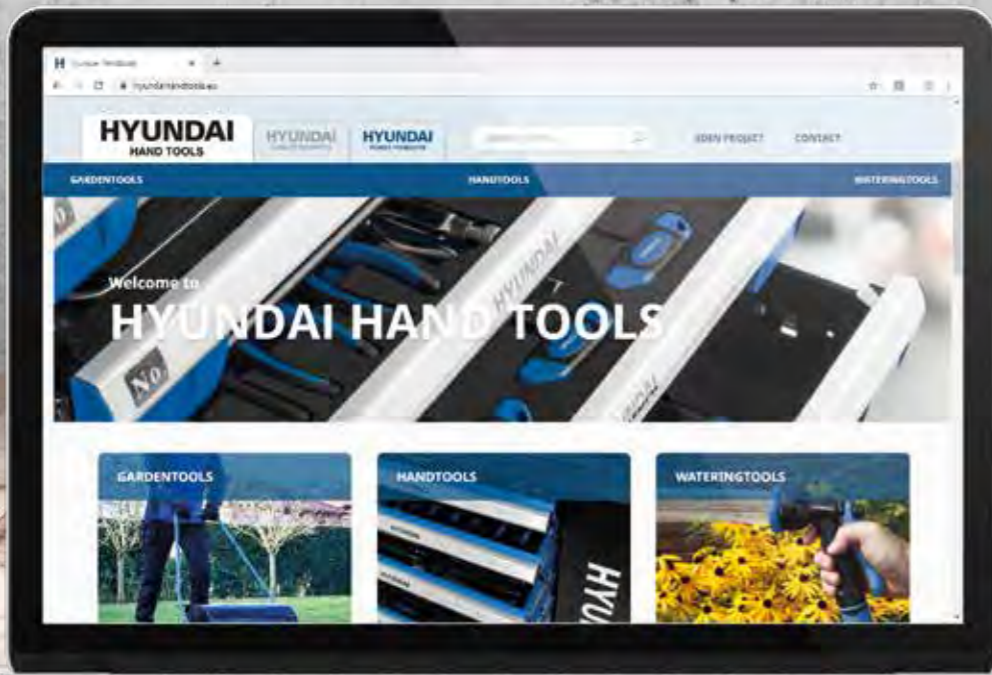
Hyundai Handtools

hyundaihandtools.eu

HYUNDAI HAND TOOLS

HYUNDAI

HYUNDAI

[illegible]

EIGEN PROJECT

CONTACT

GARDENTOOLS

HANDTOOLS

WATERINGTOOLS

Welcome to

HYUNDAI HAND TOOLS

No

HYUNDAI

GARDENTOOLS

HANDTOOLS

WATERINGTOOLS

HYU